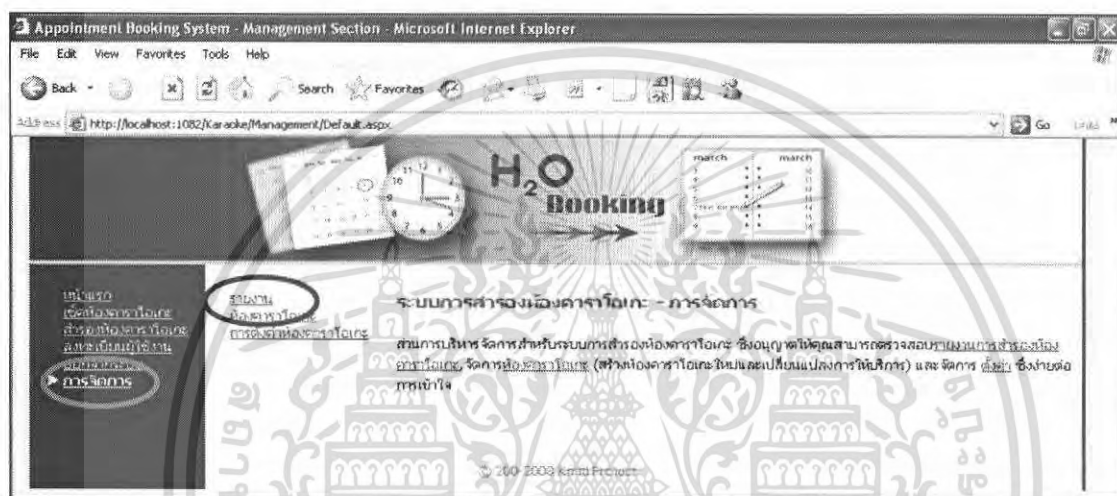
Appointment Booking System - Management Section - Microsoft Internet Explorer

File Edit View Favorites Tools Help

Back Search Favorites

Address http://localhost:1082/Karaoke/Management/Default.aspx

Go Links

$H_2O$ Booking

march march

หน้าแรก
เช็คห้องคาราโอเกะ
สำรองห้องคาราโอเกะ
ลงทะเบียนผู้ใช้งาน
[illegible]
การจัดการ

รายงาน
ห้องคาราโอเกะ
การตั้งค่าห้องคาราโอเกะ

ระบบการสำรองห้องคาราโอเกะ - การจัดการ

ส่วนการบริหารจัดการสำหรับระบบการสำรองห้องคาราโอเกะ ซึ่งอนุญาตให้คุณสามารถตรวจสอบรายงานการสำรองห้องคาราโอเกะ, จัดการห้องคาราโอเกะ (สร้างห้องคาราโอเกะใหม่และเปลี่ยนแปลงการให้บริการ) และจัดการ ตั้งค่า ซึ่งง่ายต่อการเข้าใจ

© 200-2008 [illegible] Project